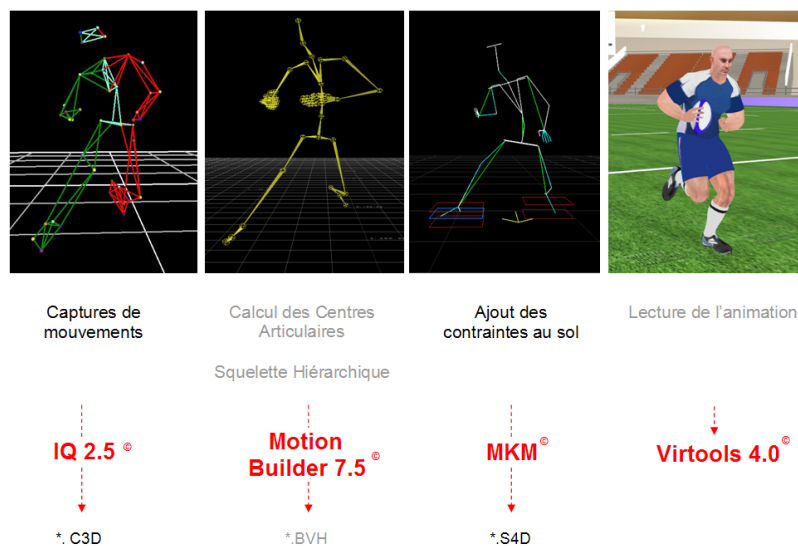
Captures de mouvements

Calcul des Centres Articulaires

Squelette Hiérarchique

Ajout des contraintes au sol

Lecture de l'animation

IQ 2.5 ©

Motion Builder 7.5 ©

MKM ©

Virtools 4.0 ©

*. C3D

*.BVH

*.S4D